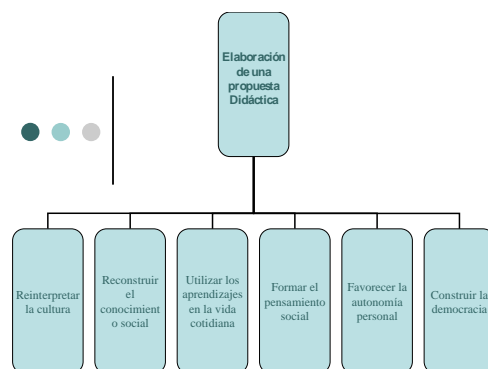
Elaboración de una propuesta Didáctica

Reinterpretar la cultura

Reconstruir el conocimiento social

Utilizar los aprendizajes en la vida cotidiana

Formar el pensamiento social

Favorecer la autonomía personal

Construir la democracia